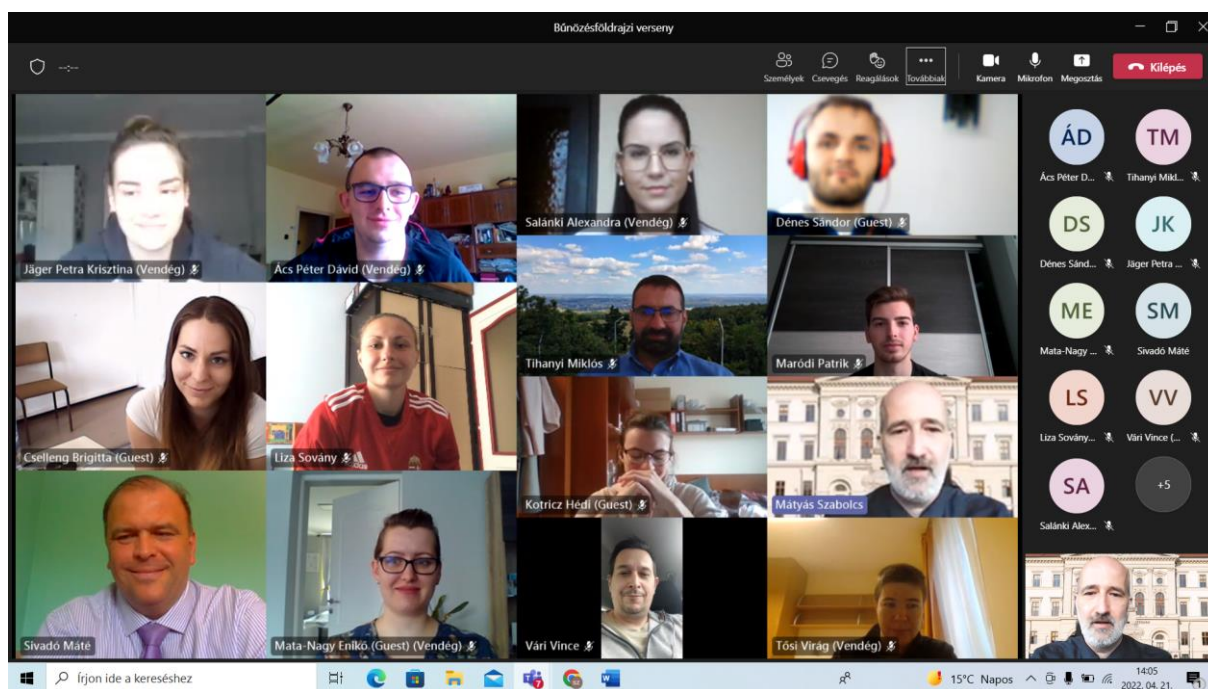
Bűnözésföldrajzi verseny

-:--

Személyek Csevegés Reagálások Továbbiak Kamera Mikrofon Megosztás Kilépés

Jäger Petra Krisztina (Vendég)

Ács Péter Dávid (Vendég)

Salánki Alexandra (Vendég)

Dénes Sándor (Guest)

Tihanyi Miklós

Maródi Patrik

Cselleng Brigitta (Guest)

Liza Sovány

Kotricz Hédi (Guest)

Mátyás Szabolcs

Sivadó Máté

Mata-Nagy Enikő (Guest) (Vendég)

Vári Vince

Tósi Virág (Vendég)

ÁD Ács Péter D...

TM Tihanyi Mikl...

DS Dénes Sánd...

JK Jäger Petra ...

ME Mata-Nagy ...

SM Sivadó Máté

LS Liza Sovány...

VV Vári Vince (...

SA Salánki Alex...

+5

Írjon ide a kereséshez

15°C Napos

14:05
2022. 04. 21.